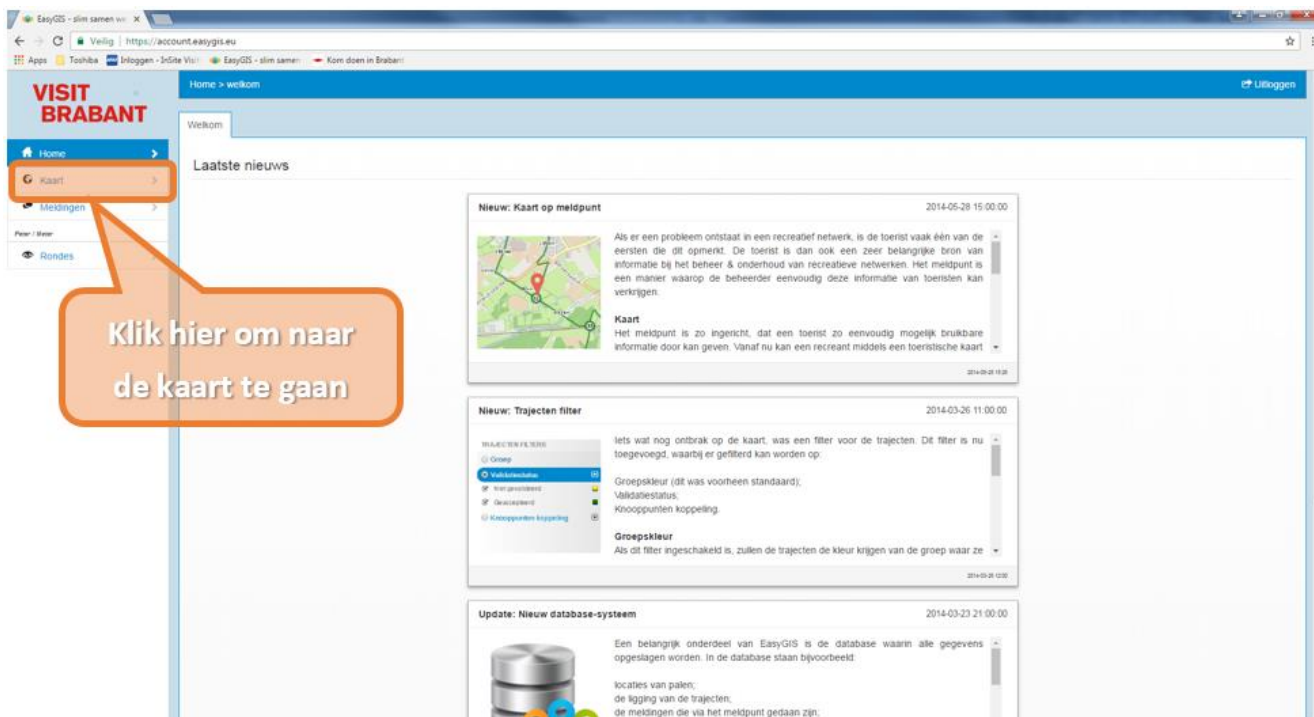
EasyGIS - slim samen w... ×

Veilig | https://account.easygis.eu

Apps Toshiba Inloggen - InSite Visit EasyGIS - slim samen Kom doen in Brabant

VISIT BRABANT

Home > welkom

Uitloggen

Home

Kaart

Meldingen

Peter / Meer

Rondes

Welkom

Laatste nieuws

Klik hier om naar de kaart te gaan

Nieuw: Kaart op meldpunt

2014-05-28 15:00:00

Als er een probleem ontstaat in een recreatief netwerk, is de toerist vaak één van de eersten die dit opmerkt. De toerist is dan ook een zeer belangrijke bron van informatie bij het beheer & onderhoud van recreatieve netwerken. Het meldpunt is een manier waarop de beheerder eenvoudig deze informatie van toeristen kan verkrijgen.

Kaart

Het meldpunt is zo ingericht, dat een toerist zo eenvoudig mogelijk bruikbare informatie door kan geven. Vanaf nu kan een recreant middels een toeristische kaart

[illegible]

Nieuw: Trajecten filter

2014-03-26 11:00:00

TRAJECTEN FILTERS

Groep

Validatiestatus

Niet gevalideerd

Gevalideerd

Knooppunten koppeling

Iets wat nog ontbrak op de kaart, was een filter voor de trajecten. Dit filter is nu toegevoegd, waarbij er gefilterd kan worden op:

Groepskleur (dit was voorheen standaard);
Validatiestatus;
Knooppunten koppeling.

Groepskleur

Als dit filter ingeschakeld is, zullen de trajecten de kleur krijgen van de groep waar ze

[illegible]

Update: Nieuw database-systeem

2014-03-23 21:00:00

Een belangrijk onderdeel van EasyGIS is de database waarin alle gegevens opgeslagen worden. In de database staan bijvoorbeeld:

locaties van palen;
de ligging van de trajecten;
de meldingen die via het meldpunt gedaan zijn;